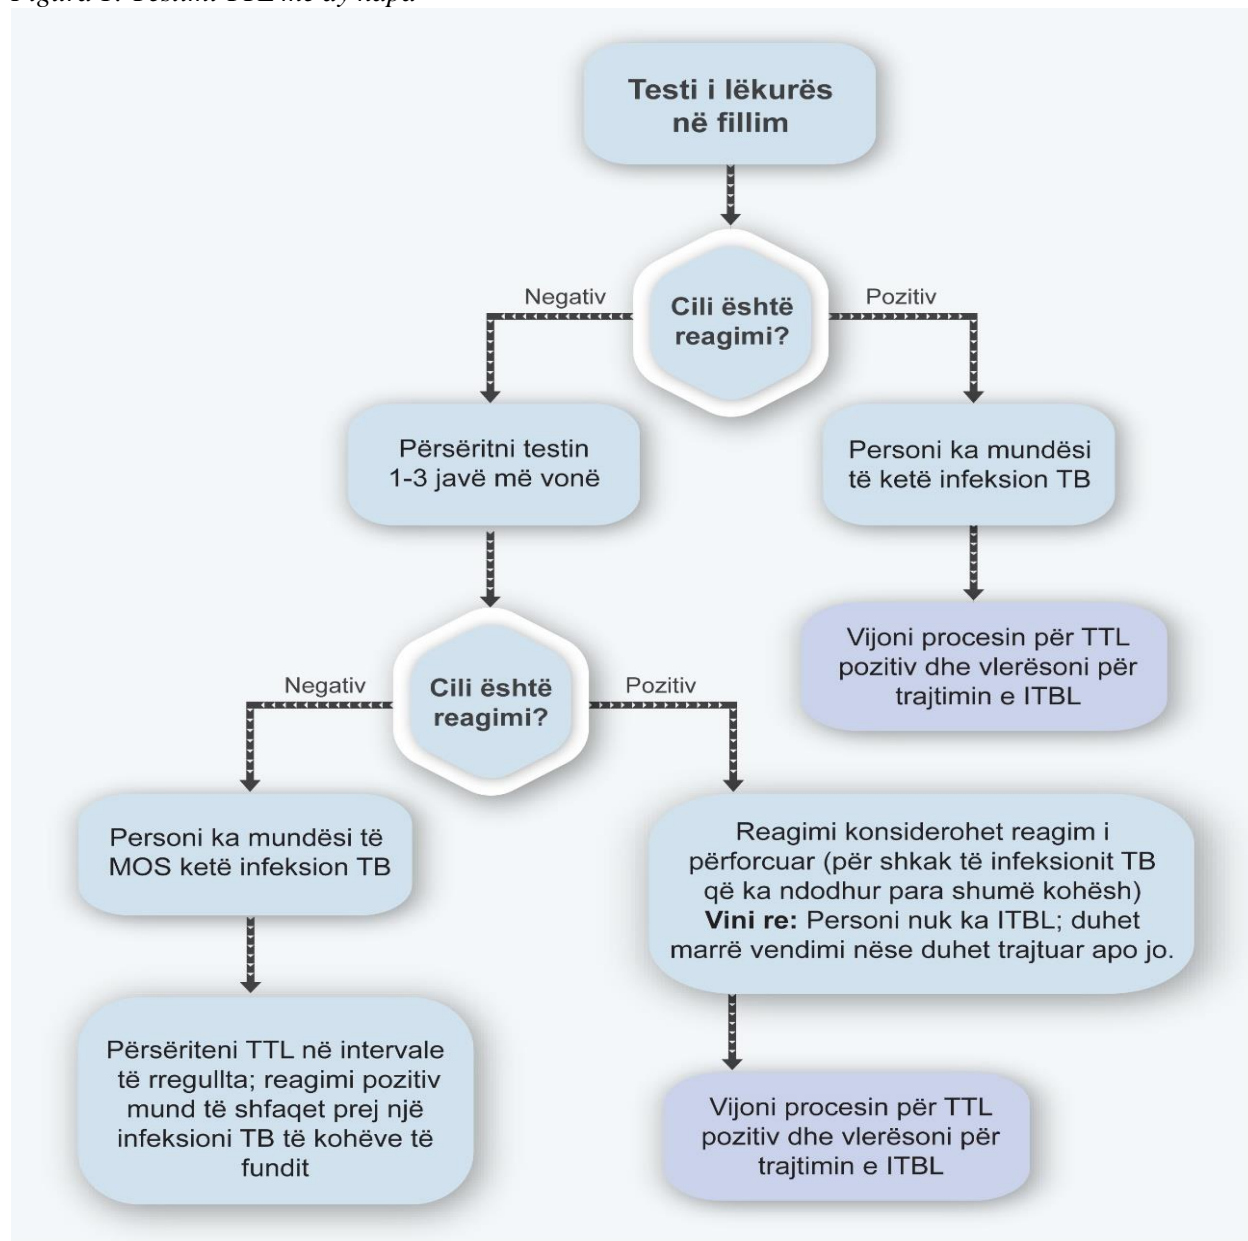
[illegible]

Testi i lëkurës në fillim

Cili është reagimi?

Negativ

Pozitiv

Përsëritni testin 1-3 javë më vonë

Personi ka mundësi të ketë infeksion TB

Vijoni procesin për TTL pozitiv dhe vlerësoni për trajtimin e ITBL

Cili është reagimi?

Negativ

Pozitiv

Personi ka mundësi të MOS ketë infeksion TB

Reagimi konsiderohet reagim i përforcuar (për shkak të infeksionit TB që ka ndodhur para shumë kohësh)
**Vini re:** Personi nuk ka ITBL; duhet marrë vendimi nëse duhet trajtuar apo jo.

Përsëriteni TTL në intervale të rregullta; reagimi pozitiv mund të shfaqet prej një infeksioni TB të kohëve të fundit

Vijoni procesin për TTL pozitiv dhe vlerësoni për trajtimin e ITBL